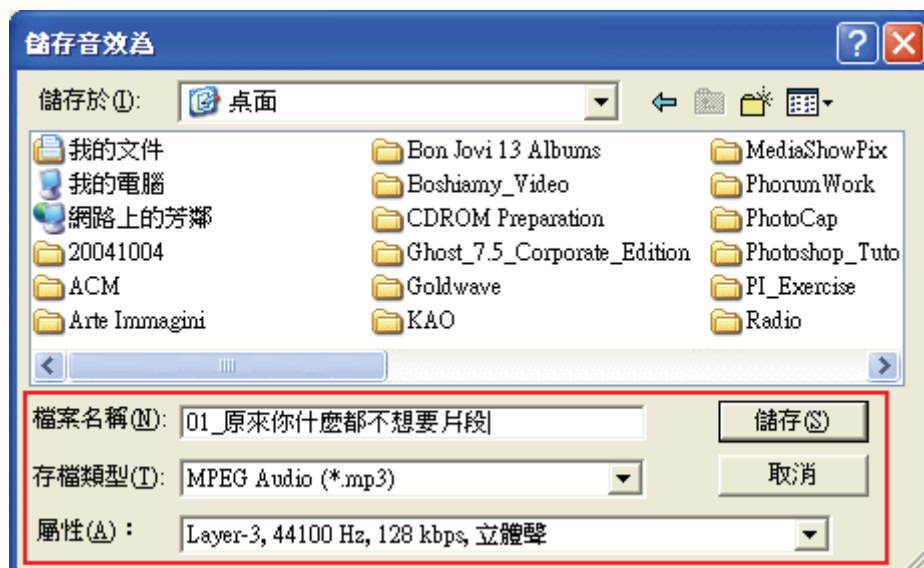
儲存音效為

?

儲存於(I): 桌面

我的文件
我的電腦
網路上的芳鄰
20041004
ACM
Arte Immagini

Bon Jovi 13 Albums
Boshiamy_Video
CDROM Preparation
Ghost_7.5_Corporate_Edition
Goldwave
KAO

MediaShowPix
PhorumWork
PhotoCap
Photoshop_Tuto
PI_Exercise
Radio

檔案名稱(N): 01_原來你什麼都不想要片段
儲存(S)
存檔類型(T): MPEG Audio (*.mp3)
取消
屬性(A): Layer-3, 44100 Hz, 128 kbps, 立體聲